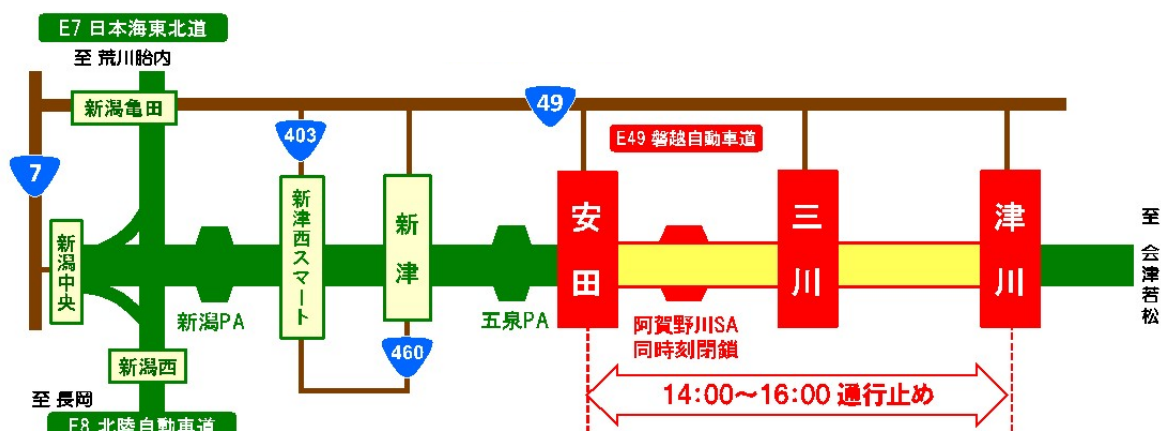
E7 日本海東北道
至 荒川胎内
新潟亀田
7
403
49
E49 磐越自動車道
新潟中央
新津西スマート
新津
安田
三川
津川
至 会津若松
新潟PA
五泉PA
阿賀野川SA 同時刻閉鎖
460
新潟西
14:00〜16:00 通行止め
至 長岡
E8 北陸自動車道